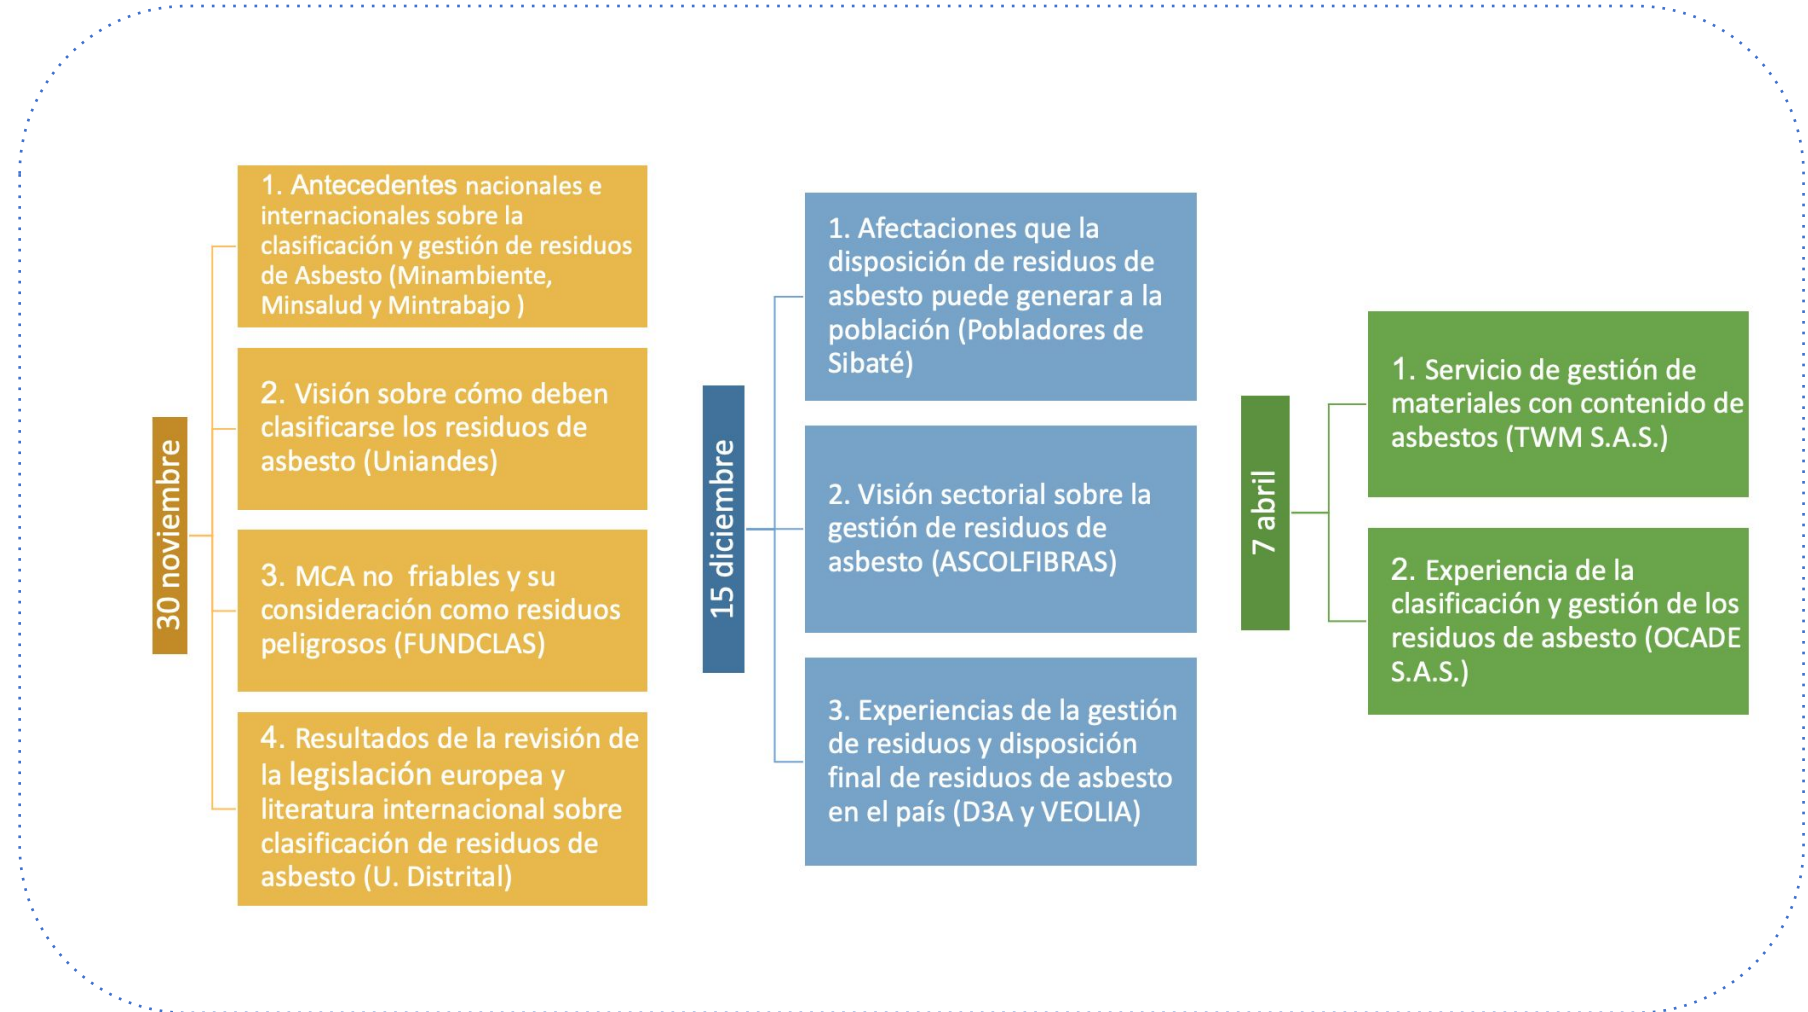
30 noviembre

1. Antecedentes nacionales e internacionales sobre la clasificación y gestión de residuos de Asbesto (Minambiente, Minsalud y Mintrabajo )

2. Visión sobre cómo deben clasificarse los residuos de asbesto (Uniandes)

3. MCA no friables y su consideración como residuos peligrosos (FUNDCLAS)

4. Resultados de la revisión de la legislación europea y literatura internacional sobre clasificación de residuos de asbesto (U. Distrital)

15 diciembre

1. Afectaciones que la disposición de residuos de asbesto puede generar a la población (Pobladores de Sibaté)

2. Visión sectorial sobre la gestión de residuos de asbesto (ASCOLFIBRAS)

3. Experiencias de la gestión de residuos y disposición final de residuos de asbesto en el país (D3A y VEOLIA)

7 abril

1. Servicio de gestión de materiales con contenido de asbestos (TWM S.A.S.)

2. Experiencia de la clasificación y gestión de los residuos de asbesto (OCADE S.A.S.)